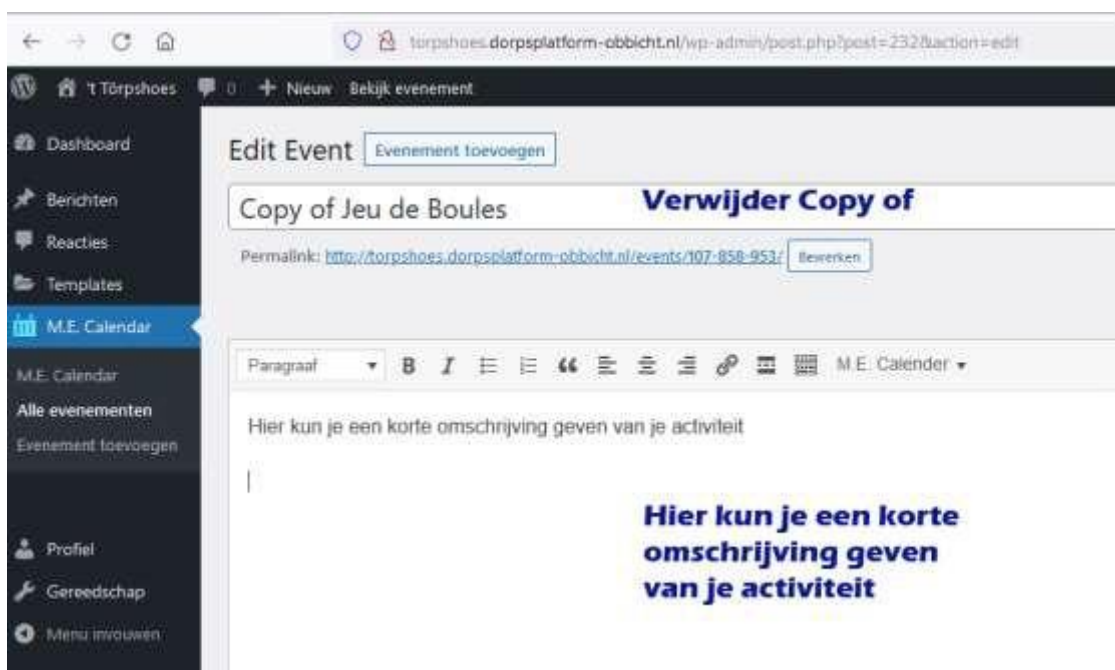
torpshoes.dorpsplatform-obbicht.nl/wp-admin/post.php?post=232&action=edit

't Törpshoes 0 + Nieuw Bekijk evenement

Dashboard
Berichten
Reacties
Templates
M.E. Calendar
M.E. Calendar
Alle evenementen
Evenement toevoegen
Profiel
Gereedschap
Menu invouwen

Edit Event Evenement toevoegen

Copy of Jeu de Boules

Verwijder Copy of

Permalink: http://torpshoes.dorpsplatform-obbicht.nl/events/107-858-953/ Bewerken

Paragraaf B I M.E. Calender

Hier kun je een korte omschrijving geven van je activiteit

Hier kun je een korte omschrijving geven van je activiteit